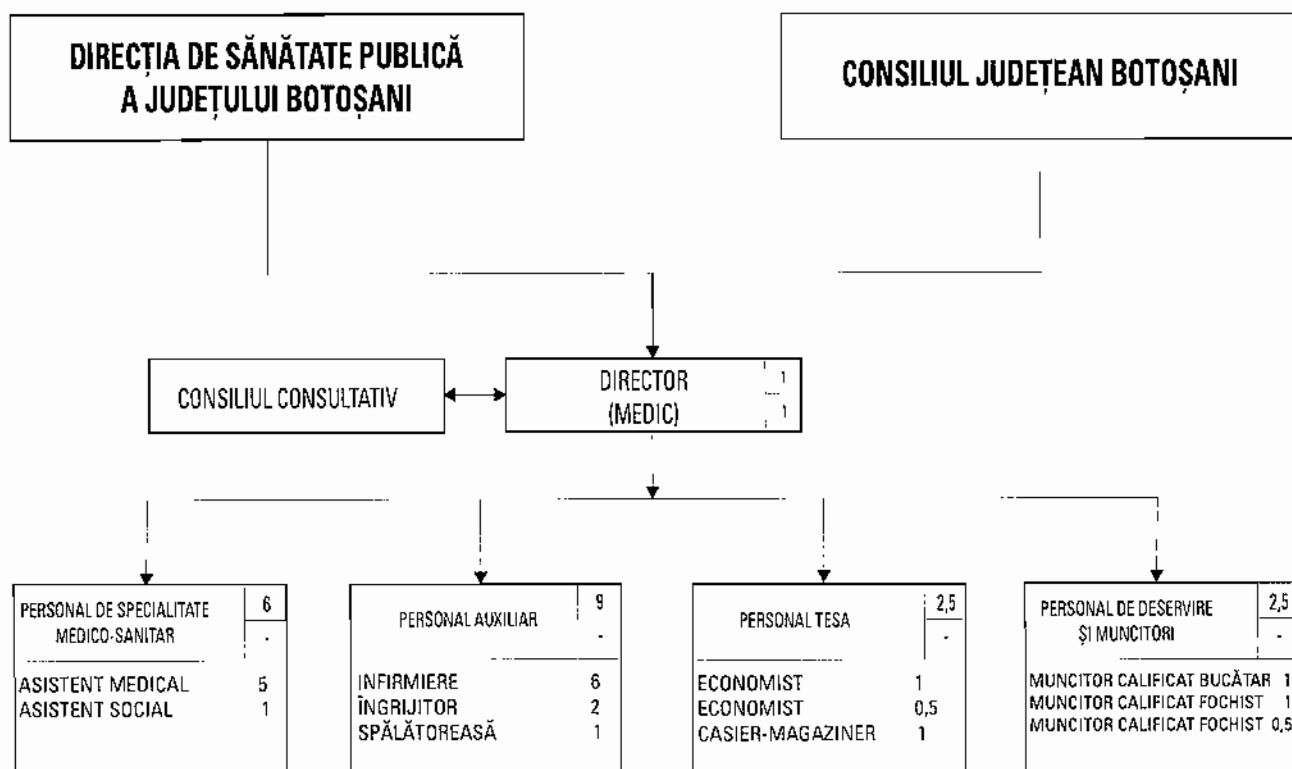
DIRECȚIA DE SĂNĂTATE PUBLICĂ A JUDEȚULUI BOTOȘANI

CONSILIUL JUDEȚEAN BOTOȘANI

CONSILIUL CONSULTATIV

DIRECTOR (MEDIC) 1 1

PERSONAL DE SPECIALITATE MEDICO-SANITAR 6 -

ASISTENT MEDICAL 5
ASISTENT SOCIAL 1

PERSONAL AUXILIAR 9 -

INFIRMIERE 6
ÎNGRIJITOR 2
SPĂLĂTOREASĂ 1

PERSONAL TESA 2,5 -

ECONOMIST 1
ECONOMIST 0,5
CASIER-MAGAZINER 1

PERSONAL DE DESERVIRE ȘI MUNCITORI 2,5 -

MUNCITOR CALIFICAT BUCĂTAR 1
MUNCITOR CALIFICAT FOCHIST 1
MUNCITOR CALIFICAT FOCHIST 0,5